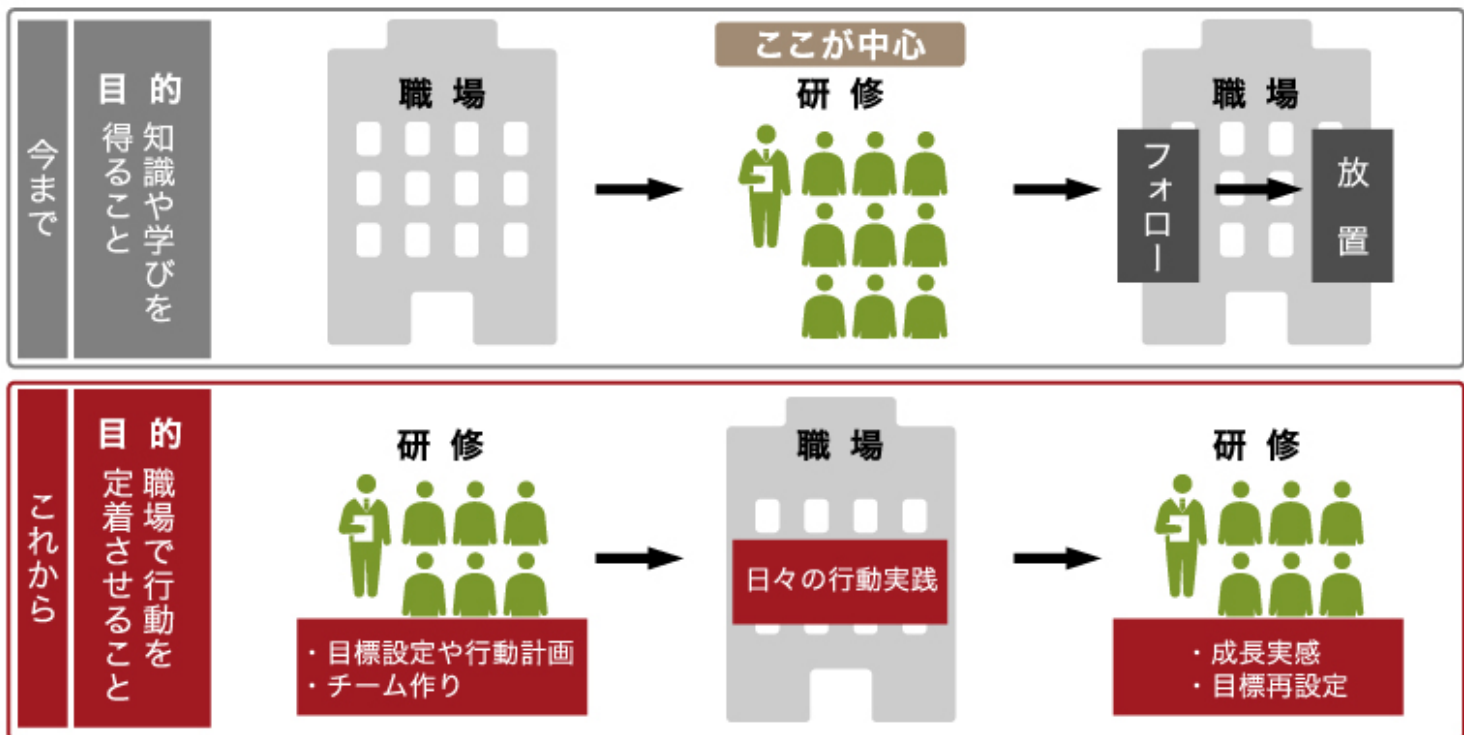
今まで

目的
知識や学びを得ること

職場

ここが中心
研修

職場
フォロー
放置

これから

目的
職場で行動を定着させること

研修
・目標設定や行動計画
・チーム作り

職場
日々の行動実践

研修
・成長実感
・目標再設定